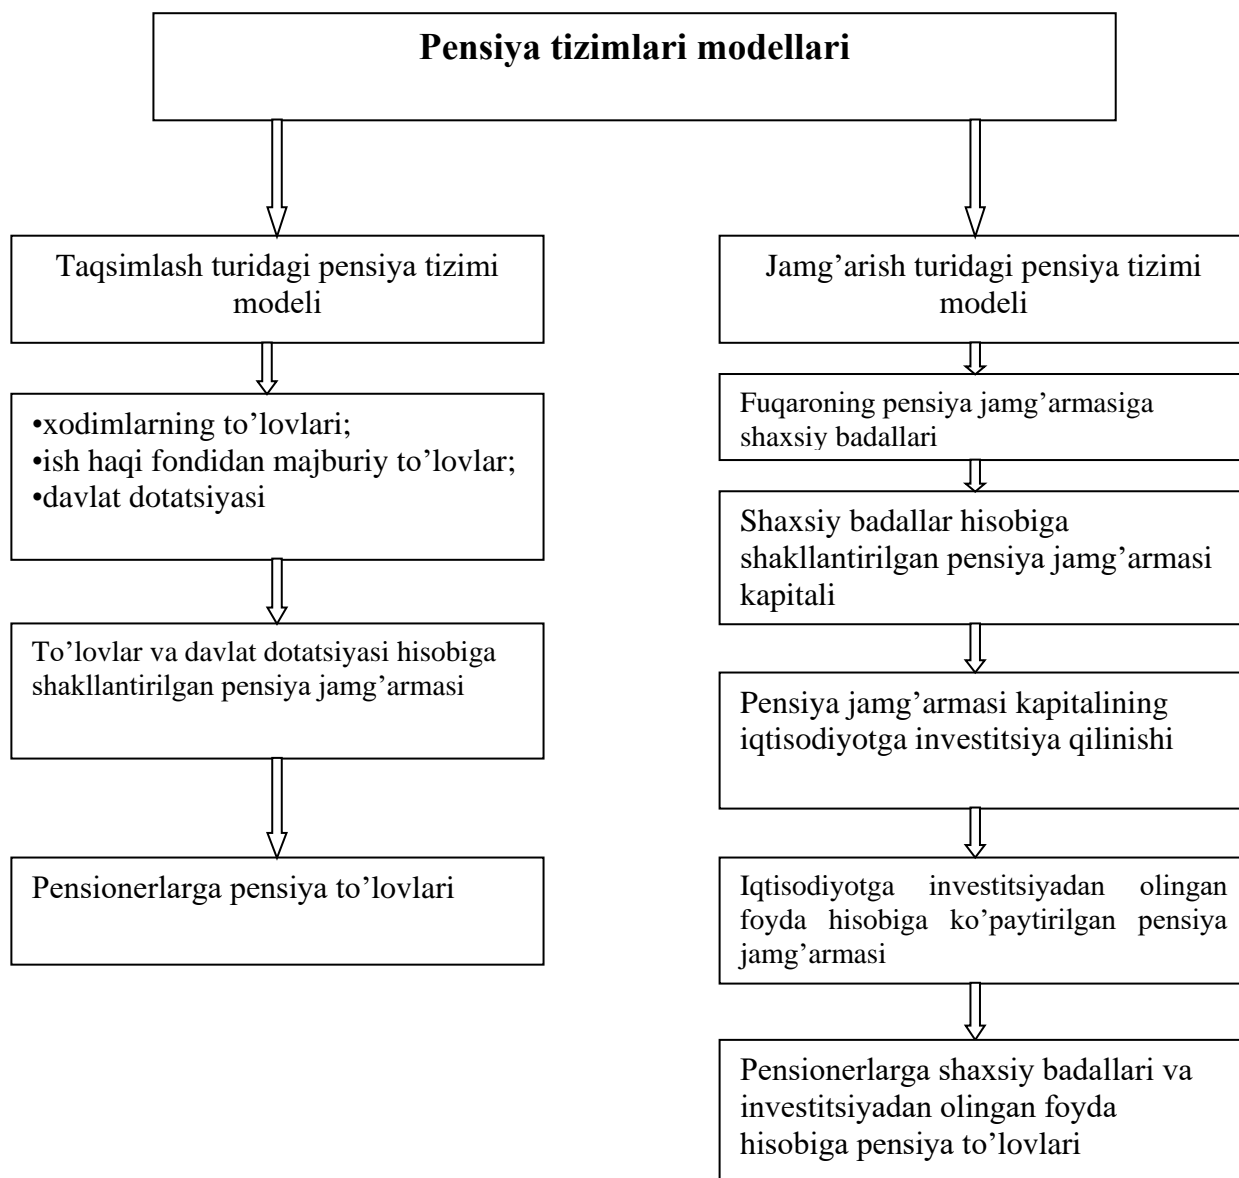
Pensiya tizimlari modellari

Taqsimlash turidagi pensiya tizimi modeli

•xodimlarning to’lovlari;
•ish haqi fondidan majburiy to’lovlar;
•davlat dotatsiyasi

To’lovlar va davlat dotatsiyasi hisobiga shakllantirilgan pensiya jamg’armasi

Pensionerlarga pensiya to’lovlari

Jamg’arish turidagi pensiya tizimi modeli

Fuqaroning pensiya jamg’armasiga shaxsiy badallari

Shaxsiy badallar hisobiga shakllantirilgan pensiya jamg’armasi kapitali

Pensiya jamg’armasi kapitalining iqtisodiyotga investitsiya qilinishi

Iqtisodiyotga investitsiyadan olingan foyda hisobiga ko’paytirilgan pensiya jamg’armasi

Pensionerlarga shaxsiy badallari va investitsiyadan olingan foyda hisobiga pensiya to’lovlari